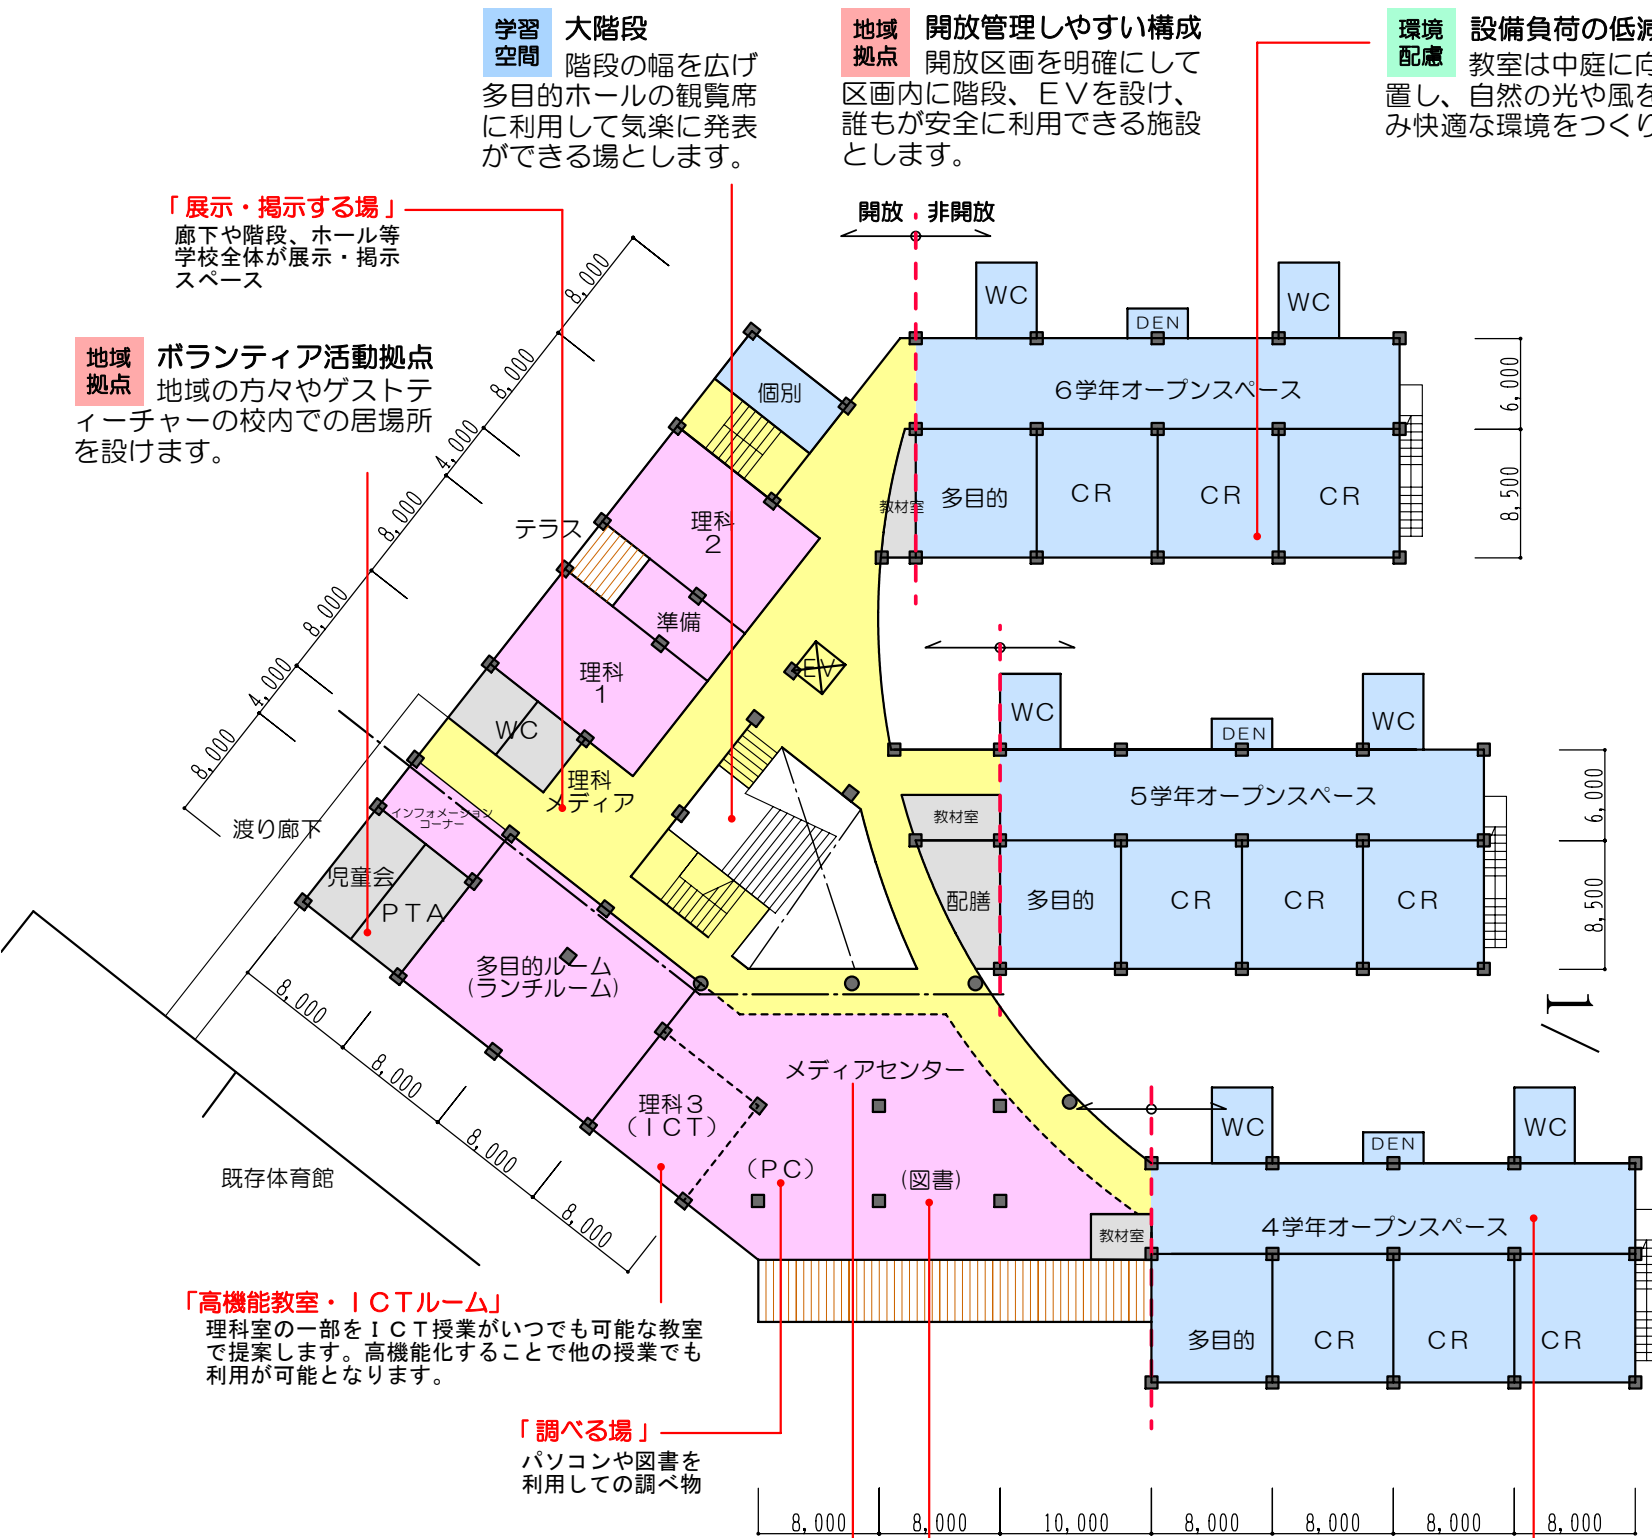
学習空間 大階段
階段の幅を広げ多目的ホールの観覧席に利用して気楽に発表ができる場とします。

地域拠点 開放管理しやすい構成
開放区画を明確にして区画内に階段、ＥＶを設け、誰もが安全に利用できる施設とします。

環境配慮 設備負荷の低減
教室は中庭に向置し、自然の光や風をみ快適な環境をつくり

「展示・掲示する場」
廊下や階段、ホール等学校全体が展示・掲示スペース

地域拠点 ボランティア活動拠点
地域の方々やゲストティーチャーの校内での居場所を設けます。

開放 非開放

WC
DEN
WC
６学年オープンスペース
教材室
多目的
ＣＲ
ＣＲ
ＣＲ
6,000
8,500

個別
理科2
テラス
準備
理科1
WC
EV
理科メディア
インフォメーションコーナー
渡り廊下
児童会
ＰＴＡ
多目的ルーム（ランチルーム）

WC
DEN
WC
５学年オープンスペース
教材室
配膳
多目的
ＣＲ
ＣＲ
ＣＲ
6,000
8,500

メディアセンター
理科３（ＩＣＴ）
（ＰＣ）
（図書）
既存体育館
教材室
WC
DEN
WC
４学年オープンスペース
多目的
ＣＲ
ＣＲ
ＣＲ

8,000
8,000
4,000
8,000
8,000
4,000
8,000
8,000
8,000
8,000
8,000

「高機能教室・ＩＣＴルーム」
理科室の一部をＩＣＴ授業がいつでも可能な教室で提案します。高機能化することで他の授業でも利用が可能となります。

「調べる場」
パソコンや図書を利用しての調べ物

8,000
8,000
10,000
8,000
8,000
8,000
8,000